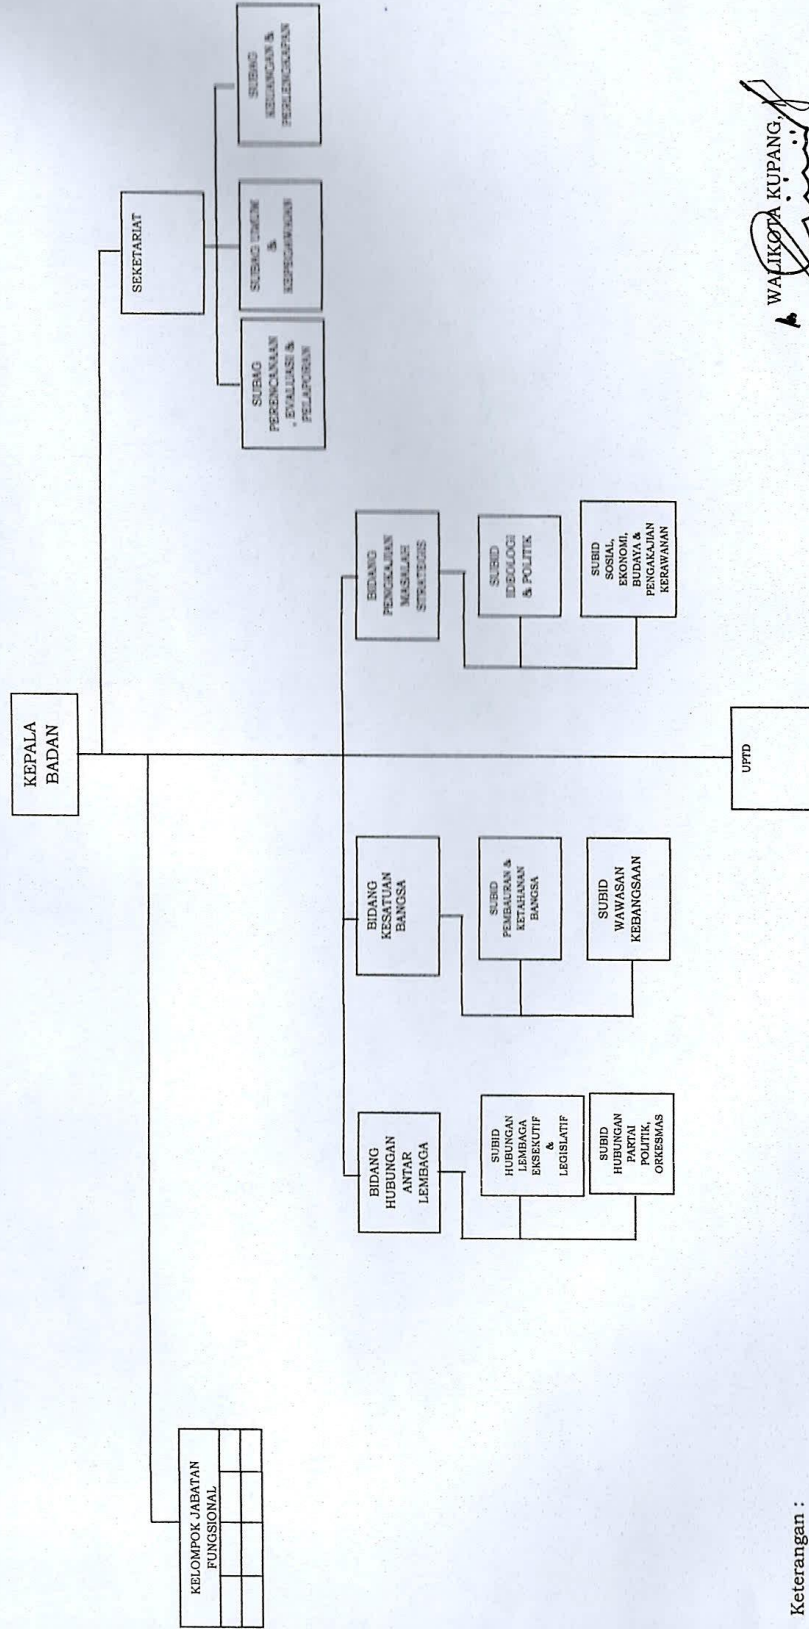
KEPALA BADAN

SEKETARIAT

SUBAG PERENCANAAN , EVALUASI & PELAPORAN

SUBAG UMUM & KEPEGAWAIAN

SUBAG KEUANGAN & PERLENGKAPAN

KELOMPOK JABATAN FUNGSIONAL

BIDANG HUBUNGAN ANTAR LEMBAGA

SUBID HUBUNGAN LEMBAGA EKSEKUTIF & LEGISLATIF

SUBID HUBUNGAN PARTAI POLITIK, ORKESMAS

BIDANG KESATUAN BANGSA

SUBID PEMBAURAN & KETAHANAN BANGSA

SUBID WAWASAN KEBANGSAAN

BIDANG PENGKAJIAN MASALAH STRATEGIS

SUBID IDEOLOGI & POLITIK

SUBID SOSIAL, EKONOMI, BUDAYA & PENGAKAJIAN KERAWANAN

UPTD

WALIKOTA KUPANG,

Keterangan :